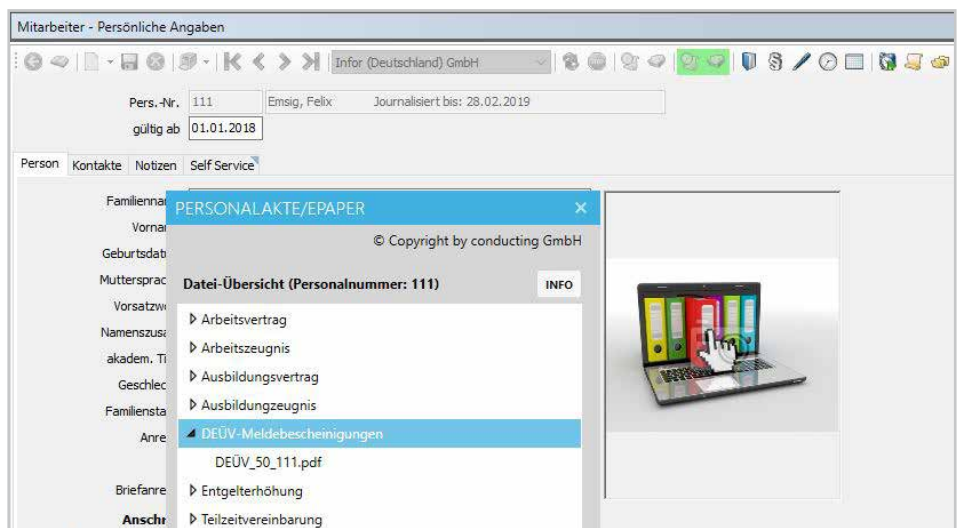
Mitarbeiter - Persönliche Angaben

Infor (Deutschland) GmbH

Pers.-Nr. 111 Emsig, Felix Journalisiert bis: 28.02.2019

gültig ab 01.01.2018

Person Kontakte Notizen Self Service

Familienna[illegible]
Vorna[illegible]
Geburtsdat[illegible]
Mutterspra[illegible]
Vorsatzw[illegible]
Namenszus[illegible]
akadem. T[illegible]
Geschle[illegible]
Familiensta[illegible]
Anre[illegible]
Briefanre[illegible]
Anschr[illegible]

PERSONALAKTE/EPAPER ×

© Copyright by conducting GmbH

Datei-Übersicht (Personalnummer: 111) INFO

▷ Arbeitsvertrag
▷ Arbeitszeugnis
▷ Ausbildungsvertrag
▷ Ausbildungzeugnis
◢ DEÜV-Meldebescheinigungen
DEÜV_50_111.pdf
▷ Entgelterhöhung
▷ Teilzeitvereinbarung